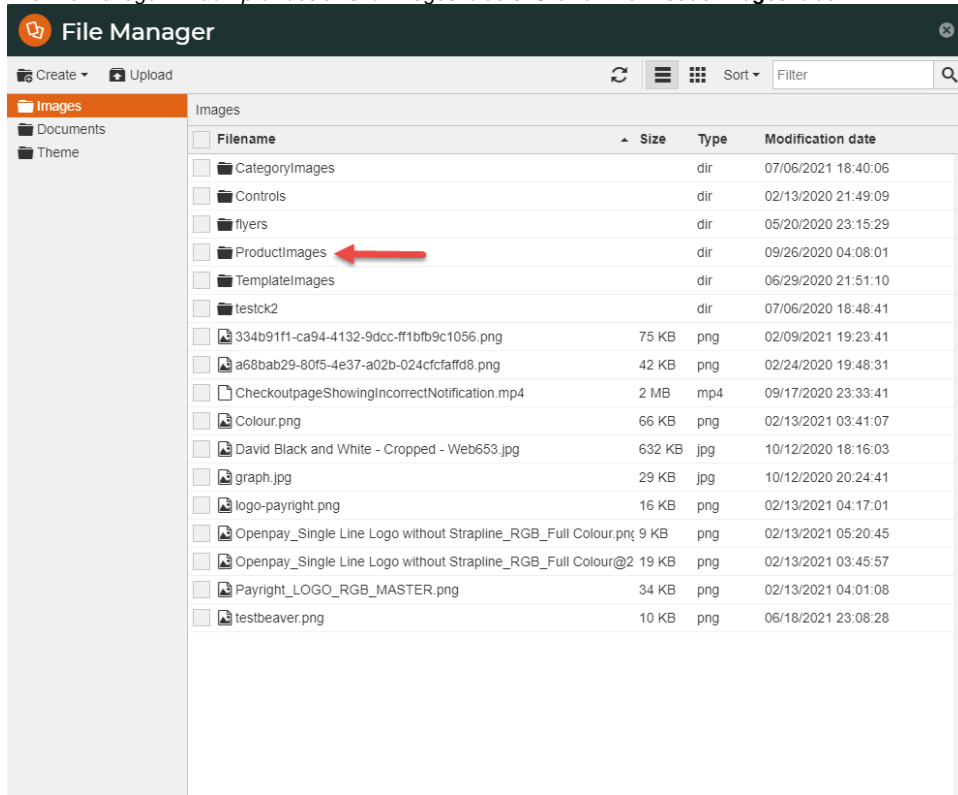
File Manager

Create ▾ Upload

Sort ▾ Filter

Images
Documents
Theme

Images

| Filename | Size | Type | Modification date |
|---|---|---|---|
| CategoryImages | | dir | 07/06/2021 18:40:06 |
| Controls | | dir | 02/13/2020 21:49:09 |
| flyers | | dir | 05/20/2020 23:15:29 |
| ProductImages | | dir | 09/26/2020 04:08:01 |
| TemplateImages | | dir | 06/29/2020 21:51:10 |
| testck2 | | dir | 07/06/2020 18:48:41 |
| 334b91f1-ca94-4132-9dcc-ff1bfb9c1056.png | 75 KB | png | 02/09/2021 19:23:41 |
| a68bab29-80f5-4e37-a02b-024cfcfaffd8.png | 42 KB | png | 02/24/2020 19:48:31 |
| CheckoutpageShowingIncorrectNotification.mp4 | 2 MB | mp4 | 09/17/2020 23:33:41 |
| Colour.png | 66 KB | png | 02/13/2021 03:41:07 |
| David Black and White - Cropped - Web653.jpg | 632 KB | jpg | 10/12/2020 18:16:03 |
| graph.jpg | 29 KB | jpg | 10/12/2020 20:24:41 |
| logo-payright.png | 16 KB | png | 02/13/2021 04:17:01 |
| Openpay_Single Line Logo without Strapline_RGB_Full Colour.pn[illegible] | 9 KB | png | 02/13/2021 05:20:45 |
| Openpay_Single Line Logo without Strapline_RGB_Full Colour@2 | 19 KB | png | 02/13/2021 03:45:57 |
| Payright_LOGO_RGB_MASTER.png | 34 KB | png | 02/13/2021 04:01:08 |
| testbeaver.png | 10 KB | png | 06/18/2021 23:08:28 |